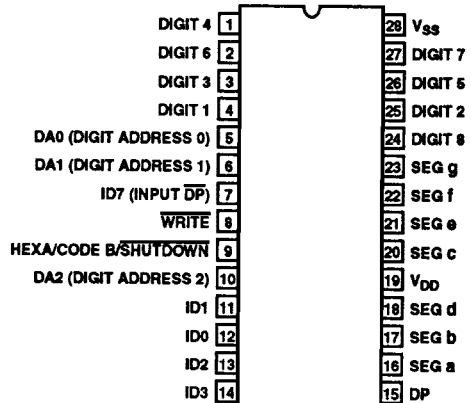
DIGIT 4 1
DIGIT 6 2
DIGIT 3 3
DIGIT 1 4
DA0 (DIGIT ADDRESS 0) 5
DA1 (DIGIT ADDRESS 1) 6
ID7 (INPUT $\overline{DP}$) 7
$\overline{WRITE}$ 8
HEXA/CODE B/$\overline{SHUTDOWN}$ 9
DA2 (DIGIT ADDRESS 2) 10
ID1 11
ID0 12
ID2 13
ID3 14

28 $V_{SS}$
27 DIGIT 7
26 DIGIT 5
25 DIGIT 2
24 DIGIT 8
23 SEG g
22 SEG f
21 SEG e
20 SEG c
19 $V_{DD}$
18 SEG d
17 SEG b
16 SEG a
15 DP